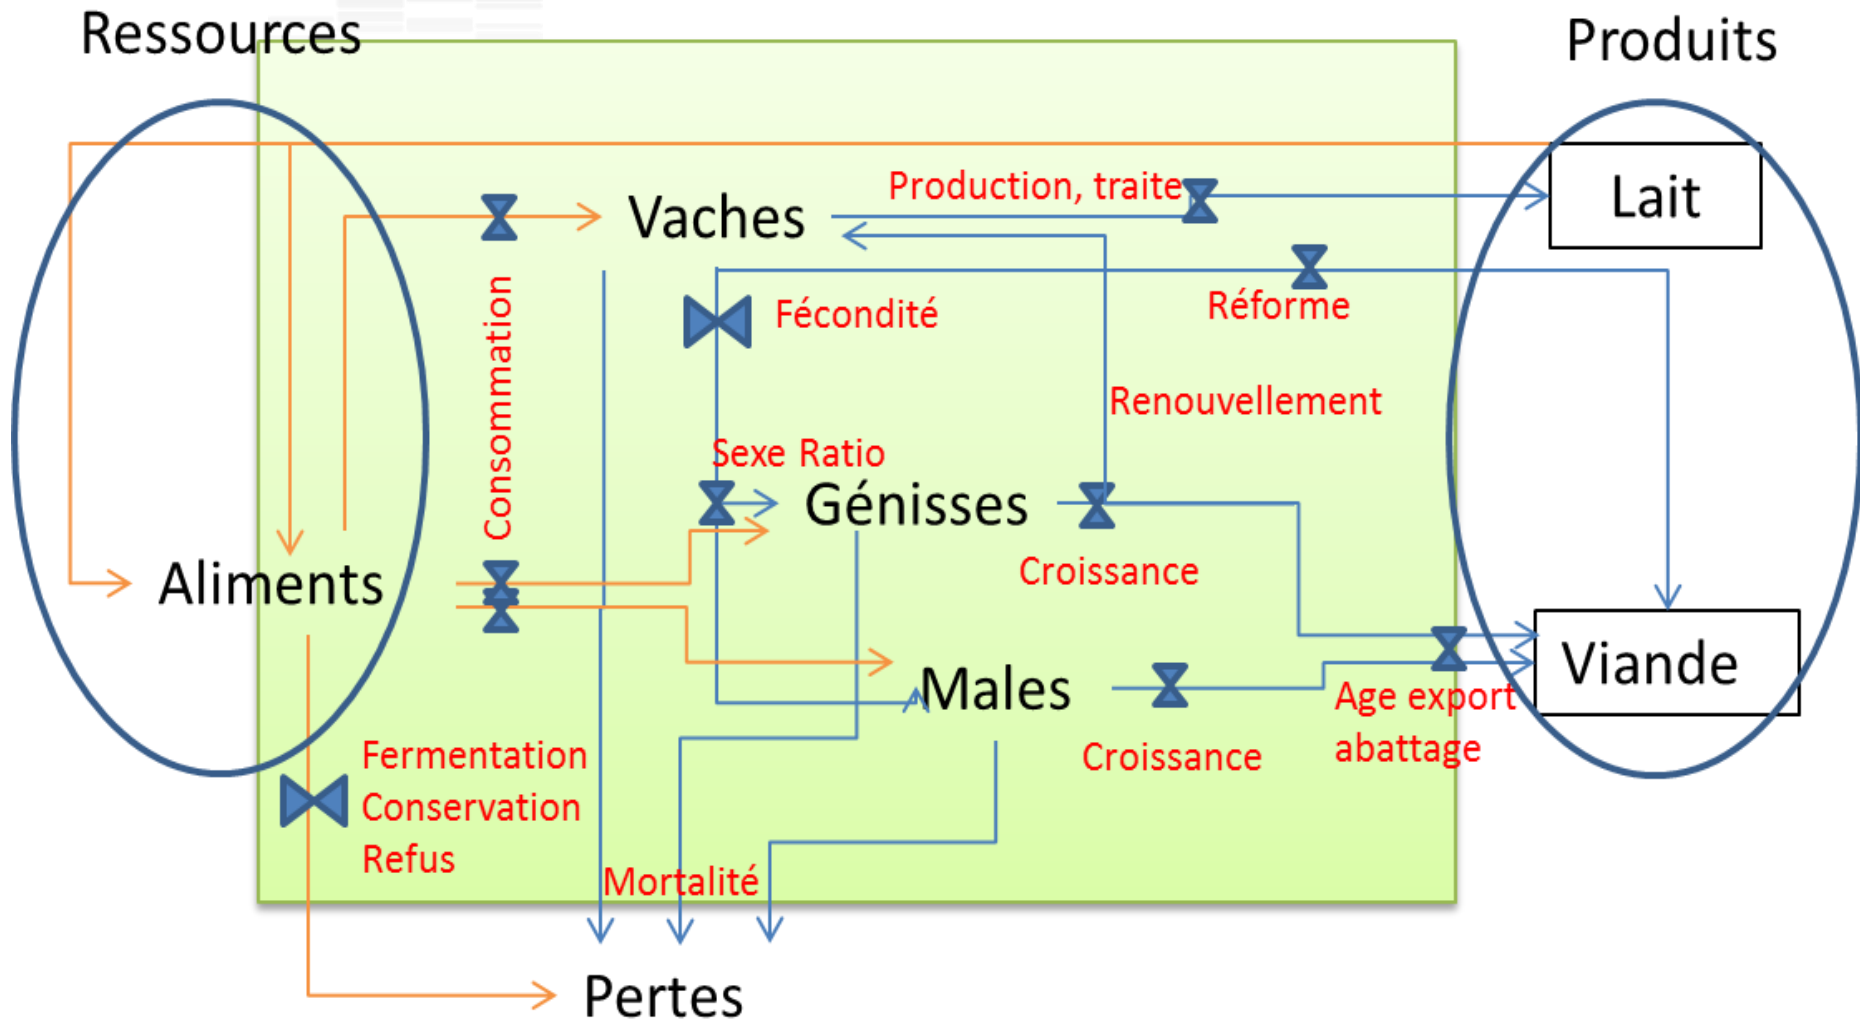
Ressources

Produits

Vaches

Production, traite

Lait

Fécondité

Réforme

Consommation

Renouvellement

Sexe Ratio

Génisses

Croissance

Aliments

Viande

Males

Croissance

Age export abattage

Fermentation
Conservation
Refus

Mortalité

Pertes